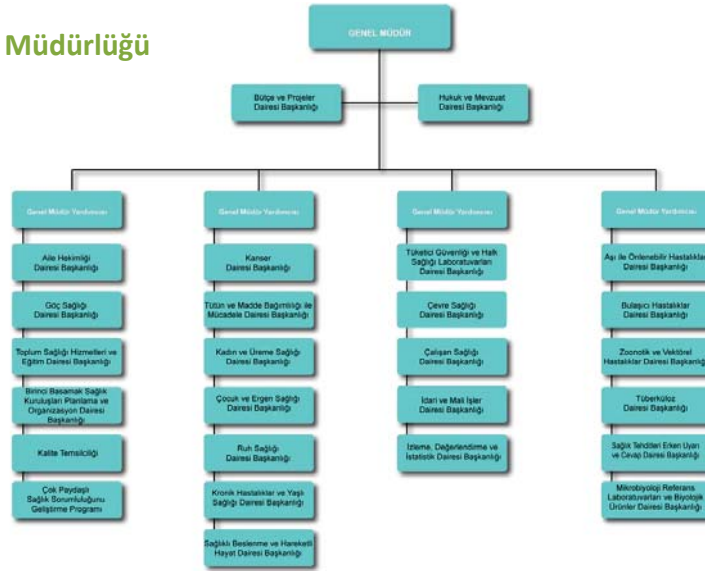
Müdürlüğü

GENEL MÜDÜR

Bütçe ve Projeler Dairesi Başkanlığı

Hukuk ve Mevzuat Dairesi Başkanlığı

Genel Müdür Yardımcısı

Aile Hekimliği Dairesi Başkanlığı

Göç Sağlığı Dairesi Başkanlığı

Toplum Sağlığı Hizmetleri ve Eğitim Dairesi Başkanlığı

Birinci Basamak Sağlık Kuruluşları Planlama ve Organizasyon Dairesi Başkanlığı

Kalite Temsilciliği

Çok Paydaşlı Sağlık Sorumluluğunu Geliştirme Programı

Genel Müdür Yardımcısı

Kanser Dairesi Başkanlığı

Tütün ve Madde Bağımlılığı ile Mücadele Dairesi Başkanlığı

Kadın ve Üreme Sağlığı Dairesi Başkanlığı

Çocuk ve Ergen Sağlığı Dairesi Başkanlığı

Ruh Sağlığı Dairesi Başkanlığı

Kronik Hastalıklar ve Yaşlı Sağlığı Dairesi Başkanlığı

Sağlıklı Beslenme ve Hareketli Hayat Dairesi Başkanlığı

Genel Müdür Yardımcısı

Tüketici Güvenliği ve Halk Sağlığı Laboratuvarları Dairesi Başkanlığı

Çevre Sağlığı Dairesi Başkanlığı

Çalışan Sağlığı Dairesi Başkanlığı

İdari ve Mali İşler Dairesi Başkanlığı

İzleme, Değerlendirme ve İstatistik Dairesi Başkanlığı

Genel Müdür Yardımcısı

Aşı ile Önlenebilir Hastalıklar Dairesi Başkanlığı

Bulaşıcı Hastalıklar Dairesi Başkanlığı

Zoonotik ve Vektörel Hastalıklar Dairesi Başkanlığı

Tüberküloz Dairesi Başkanlığı

Sağlık Tehditleri Erken Uyarı ve Cevap Dairesi Başkanlığı

Mikrobiyoloji Referans Laboratuvarları ve Biyolojik Ürünler Dairesi Başkanlığı